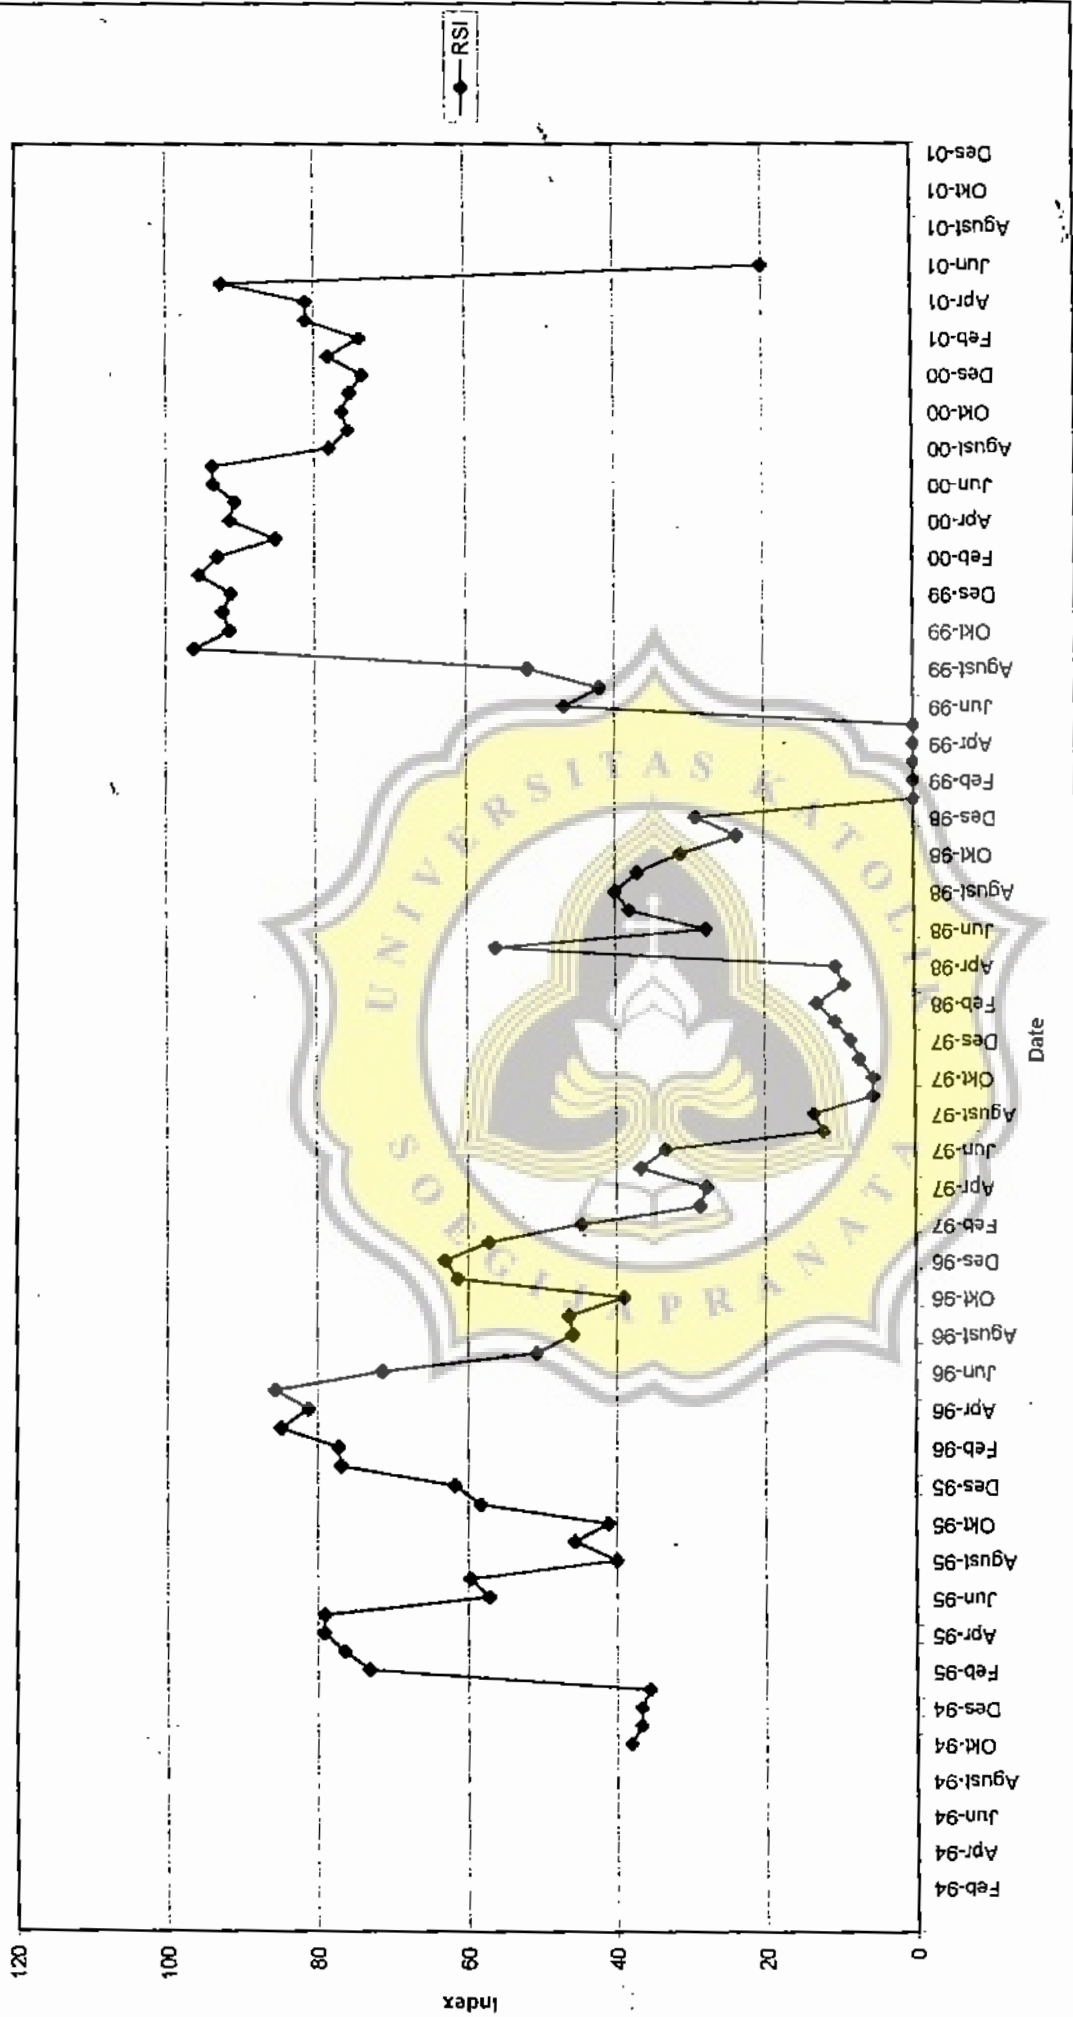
RSI

Index

120
100
80
60
40
20
0

Feb-94
Apr-94
Jun-94
Agust-94
Okt-94
Des-94
Feb-95
Apr-95
Jun-95
Agust-95
Okt-95
Des-95
Feb-96
Apr-96
Jun-96
Agust-96
Okt-96
Des-96
Feb-97
Apr-97
Jun-97
Agust-97
Okt-97
Des-97
Feb-98
Apr-98
Jun-98
Agust-98
Okt-98
Des-98
Feb-99
Apr-99
Jun-99
Agust-99
Okt-99
Des-99
Feb-00
Apr-00
Jun-00
Agust-00
Okt-00
Des-00
Feb-01
Apr-01
Jun-01
Agust-01
Okt-01
Des-01

Date

UNIVERSITAS KATOLIKA SOEGIJAPRANATA